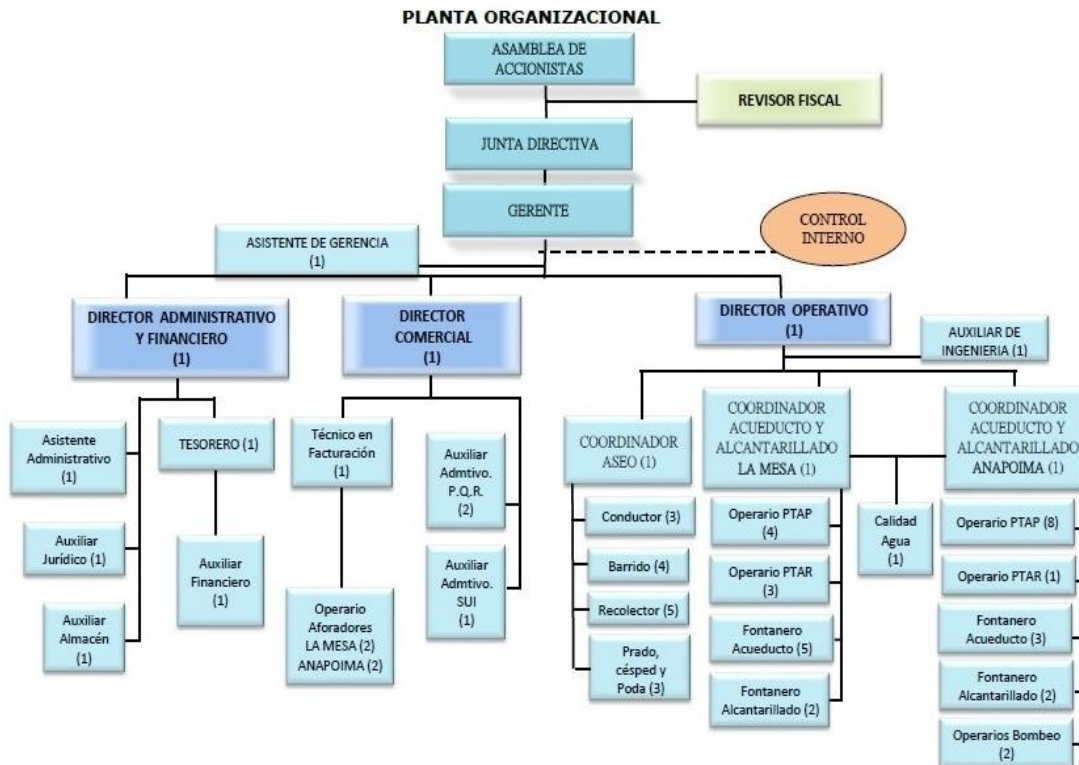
PLANTA ORGANIZACIONAL

ASAMBLEA DE ACCIONISTAS

REVISOR FISCAL

JUNTA DIRECTIVA

GERENTE

CONTROL INTERNO

ASISTENTE DE GERENCIA (1)

DIRECTOR ADMINISTRATIVO Y FINANCIERO (1)

DIRECTOR COMERCIAL (1)

DIRECTOR OPERATIVO (1)

AUXILIAR DE INGENIERIA (1)

Asistente Administrativo (1)

TESORERO (1)

Auxiliar Jurídico (1)

Auxiliar Financiero (1)

Auxiliar Almacén (1)

Técnico en Facturación (1)

Auxiliar Admtivo. P.Q.R. (2)

Auxiliar Admtivo. SUI (1)

Operario Aforadores LA MESA (2) ANAPOIMA (2)

COORDINADOR ASEO (1)

Conductor (3)

Barrido (4)

Recolector (5)

Prado, césped y Poda (3)

COORDINADOR ACUEDUCTO Y ALCANTARILLADO LA MESA (1)

Operario PTAP (4)

Operario PTAR (3)

Fontanero Acueducto (5)

Fontanero Alcantarillado (2)

Calidad Agua (1)

COORDINADOR ACUEDUCTO Y ALCANTARILLADO ANAPOIMA (1)

Operario PTAP (8)

Operario PTAR (1)

Fontanero Acueducto (3)

Fontanero Alcantarillado (2)

Operarios Bombeo (2)